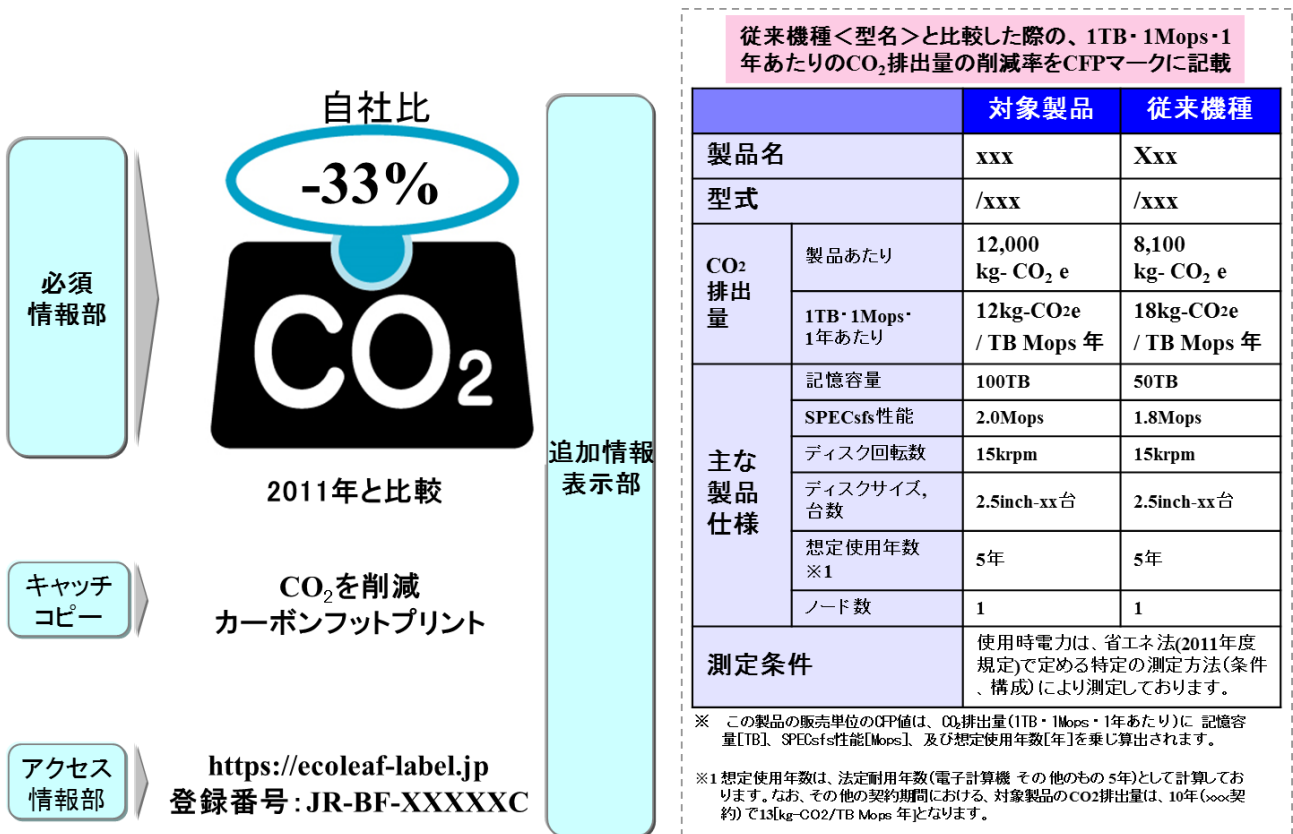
必須情報部

自社比

-33%

$CO_2$

2011年と比較

キャッチコピー

$CO_2$を削減
カーボンフットプリント

アクセス情報部

https://ecoleaf-label.jp
登録番号：JR-BF-XXXXXC

追加情報表示部

従来機種＜型名＞と比較した際の、1TB・1Mops・1年あたりの$CO_2$排出量の削減率をCFPマークに記載

| | | 対象製品 | 従来機種 |
|---|---|---|---|
| 製品名 | | xxx | Xxx |
| 型式 | | /xxx | /xxx |
| $CO_2$排出量 | 製品あたり | 12,000 kg- $CO_2$ e | 8,100 kg- $CO_2$ e |
| | 1TB・1Mops・1年あたり | 12kg-$CO_2$e / TB Mops 年 | 18kg-$CO_2$e / TB Mops 年 |
| 主な製品仕様 | 記憶容量 | 100TB | 50TB |
| | SPECsfs性能 | 2.0Mops | 1.8Mops |
| | ディスク回転数 | 15krpm | 15krpm |
| | ディスクサイズ，台数 | 2.5inch-xx台 | 2.5inch-xx台 |
| | 想定使用年数※1 | 5年 | 5年 |
| | ノード数 | 1 | 1 |
| 測定条件 | | 使用時電力は、省エネ法(2011年度規定)で定める特定の測定方法(条件、構成)により測定しております。 | |

※　この製品の販売単位のCFP値は、$CO_2$排出量(1TB・1Mops・1年あたり)に 記憶容量[TB]、SPECsfs性能[Mops]、及び想定使用年数[年]を乗じ算出されます。

※1 想定使用年数は、法定耐用年数(電子計算機 その他のもの 5年)として計算しております。なお、その他の契約期間における、対象製品のCO2排出量は、10年(xxx契約)で13[kg-CO2/TB Mops 年]となります。